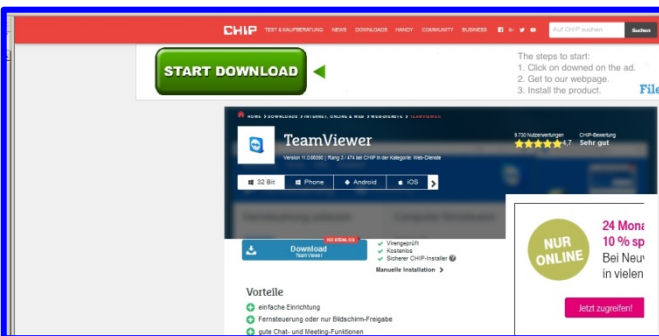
CHIP TEST & KAUFBERATUNG NEWS DOWNLOADS HANDY COMMUNITY BUSINESS

Auf CHIP suchen Suchen

START DOWNLOAD

The steps to start:
1. Click on downed on the ad.
2. Get to our webpage.
3. Install the product.

File

HOME > DOWNLOADS > INTERNET, ONLINE & WEB > WEBDIENSTE > TEAMVIEWER

TeamViewer

Version 11.0.66095 | Rang 2 / 474 bei CHIP in der Kategorie: Web-Dienste

8.730 Nutzerwertungen 4,7

CHIP-Bewertung Sehr gut

32 Bit Phone Android iOS

Download TeamViewer

Virengeprüft
Kostenlos
Sicherer CHIP-Installer
Manuelle Installation

Vorteile

einfache Einrichtung
Fernsteuerung oder nur Bildschirm-Freigabe
gute Chat- und Meeting-Funktionen

NUR ONLINE

24 Mona
10 % sp
Bei Neuv
in vielen

Jetzt zugreifen!